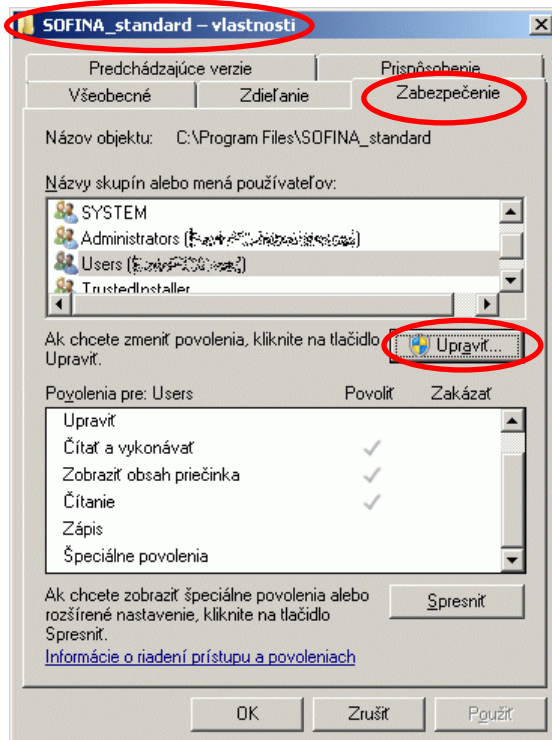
SOFINA_standard – vlastnosti

Predchádzajúce verzie
Prispôsobenie
Všeobecné
Zdieľanie
Zabezpečenie

Názov objektu: C:\Program Files\SOFINA_standard

Názvy skupín alebo mená používateľov:

SYSTEM
Administrators ([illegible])
Users ([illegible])
TrustedInstaller

Ak chcete zmeniť povolenia, kliknite na tlačidlo Upraviť.

Upraviť...

Povolenia pre: Users | Povoliť | Zakázať

| | Povoliť | Zakázať |
|---|---|---|
| Upraviť | | |
| Čítať a vykonávať | ✓ | |
| Zobraziť obsah priečinka | ✓ | |
| Čítanie | ✓ | |
| Zápis | | |
| Špeciálne povolenia | | |

Ak chcete zobraziť špeciálne povolenia alebo rozšírené nastavenie, kliknite na tlačidlo Spresniť.

Spresniť

Informácie o riadení prístupu a povoleniach

OK
Zrušiť
Použiť